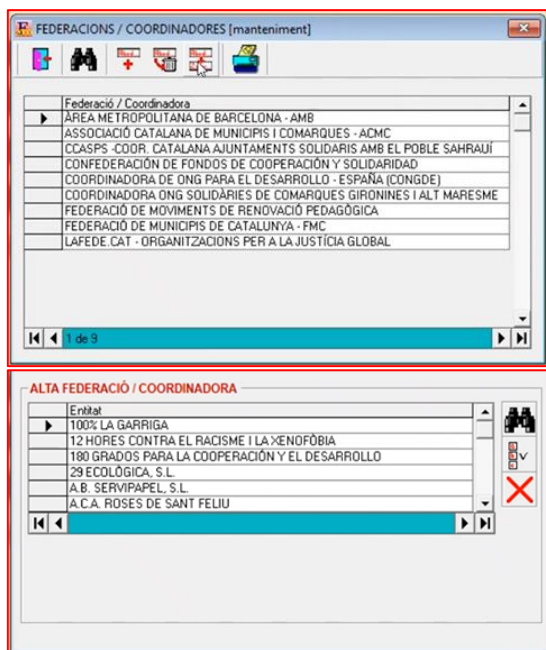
FEDERACIONS / COORDINADORES [manteniment]

| Federació / Coordinadora |
|---|
| ÀREA METROPOLITANA DE BARCELONA - AMB |
| ASSOCIACIÓ CATALANA DE MUNICIPIS I COMARQUES - ACMC |
| CCASPS -COOR. CATALANA AJUNTAMENTS SOLIDARIS AMB EL POBLE SAHRAUÍ |
| CONFEDERACIÓN DE FONDOS DE COOPERACIÓN Y SOLIDARIDAD |
| COORDINADORA DE ONG PARA EL DESARROLLO - ESPAÑA (CONGDE) |
| COORDINADORA ONG SOLIDÀRIES DE COMARQUES GIRONINES I ALT MARESME |
| FEDERACIÓ DE MOVIMENTS DE RENOVACIÓ PEDAGÒGICA |
| FEDERACIÓ DE MUNICIPIS DE CATALUNYA - FMC |
| LAFEDE.CAT - ORGANITZACIONS PER A LA JUSTÍCIA GLOBAL |

1 de 9

ALTA FEDERACIÓ / COORDINADORA

| Entitat |
|---|
| 100% LA GARRIGA |
| 12 HORES CONTRA EL RACISME I LA XENOFÒBIA |
| 180 GRADOS PARA LA COOPERACIÓN Y EL DESARROLLO |
| 29 ECOLÒGICA, S.L. |
| A.B. SERVIPAPEL, S.L. |
| A.C.A. ROSES DE SANT FELIU |